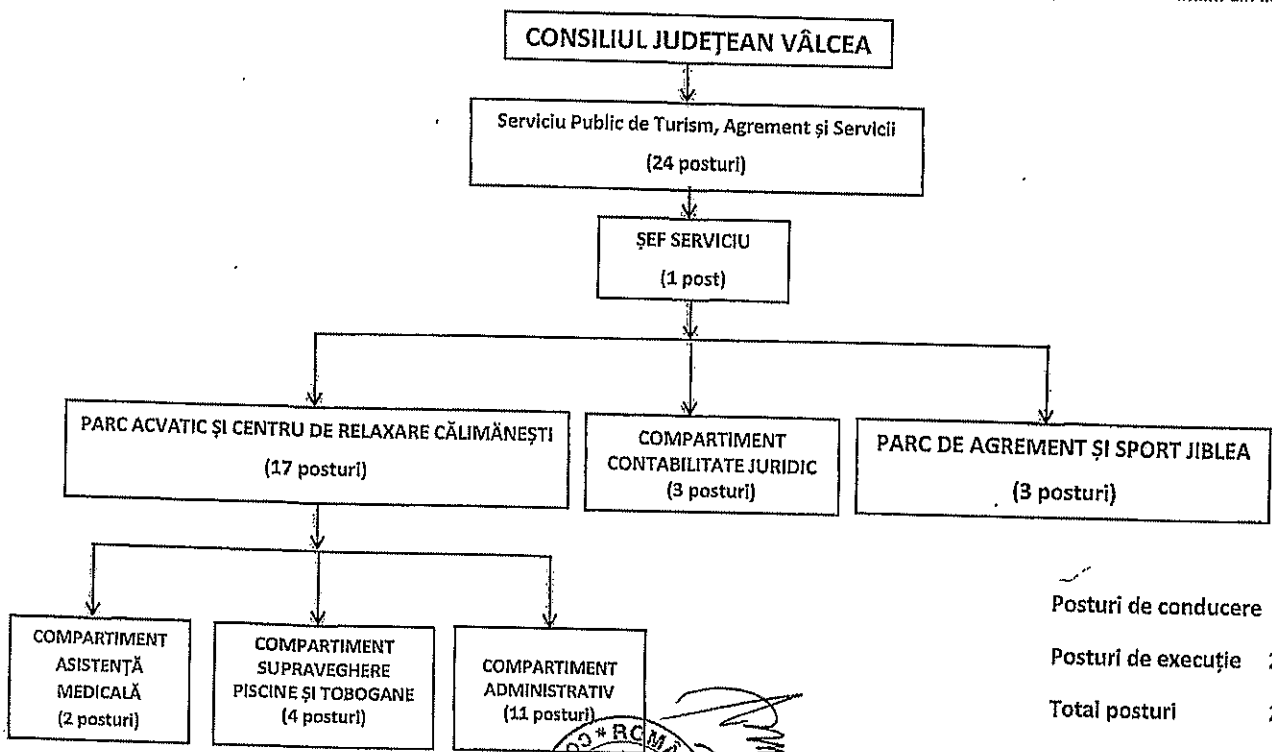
CONSILIUL JUDEȚEAN VÂLCEA

Serviciu Public de Turism, Agrement și Servicii

(24 posturi)

ȘEF SERVICIU

(1 post)

PARC ACVATIC ȘI CENTRU DE RELAXARE CĂLIMĂNEȘTI

(17 posturi)

COMPARTIMENT CONTABILITATE JURIDIC

(3 posturi)

PARC DE AGREMENT ȘI SPORT JIBLEA

(3 posturi)

COMPARTIMENT ASISTENȚĂ MEDICALĂ

(2 posturi)

COMPARTIMENT SUPRAVEGHERE PISCINE ȘI TOBOGANE

(4 posturi)

COMPARTIMENT ADMINISTRATIV

(11 posturi)

Posturi de conducere

Posturi de execuție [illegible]

Total posturi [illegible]

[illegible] RO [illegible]